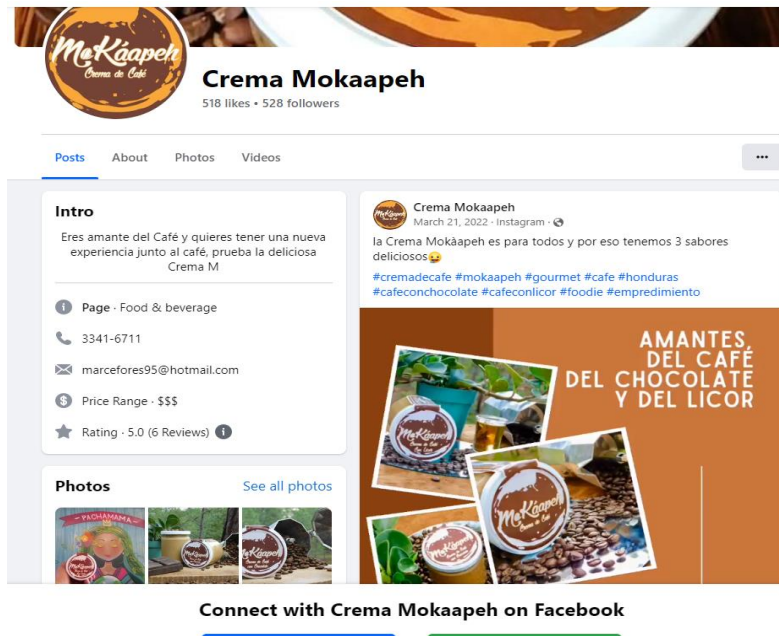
MoKáapeh
Crema de Café

Crema Mokaapeh
518 likes • 528 followers

Posts About Photos Videos ···

Intro

Eres amante del Café y quieres tener una nueva experiencia junto al café, prueba la deliciosa Crema M

Page · Food & beverage

3341-6711

marcefores95@hotmail.com

Price Range · $$$

Rating · 5.0 (6 Reviews)

Photos See all photos

PACHAMAMA

Crema Mokaapeh
March 21, 2022 · Instagram ·

la Crema Mokáapeh es para todos y por eso tenemos 3 sabores deliciosos😜

#cremadecafe #mokaapeh #gourmet #cafe #honduras #cafeconchocolate #cafeconlicor #foodie #empredimiento

AMANTES DEL CAFÉ DEL CHOCOLATE Y DEL LICOR

MoKáapeh
Crema de Café

Connect with Crema Mokaapeh on Facebook